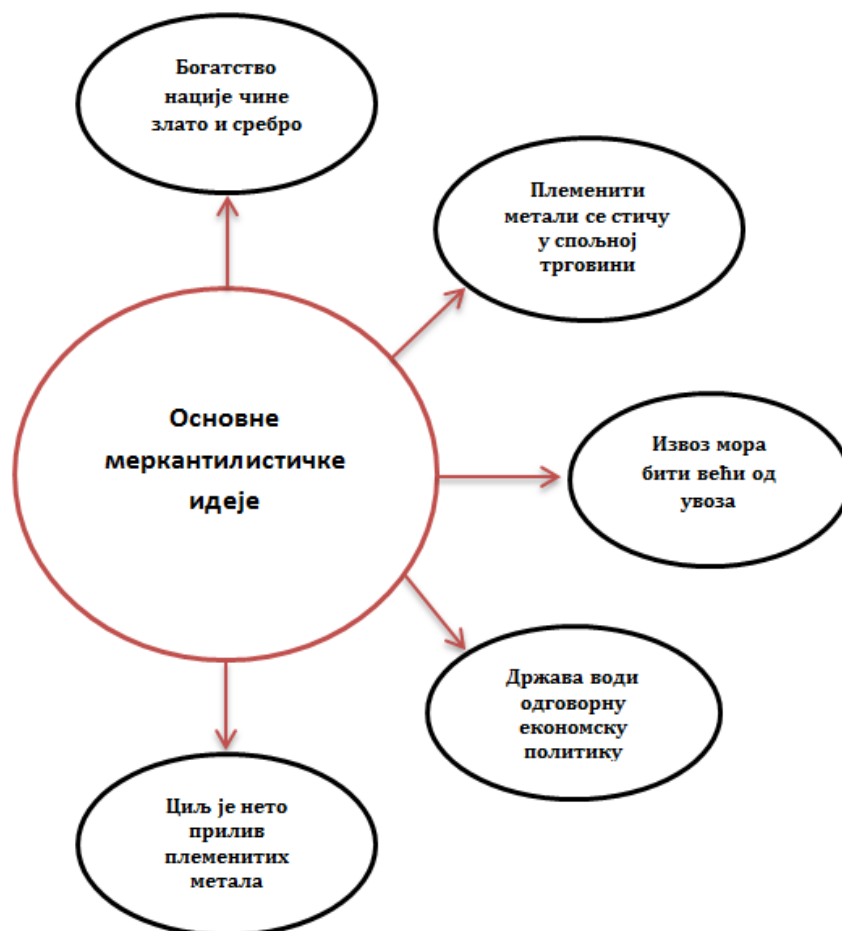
Богатство нације чине злато и сребро

Племенити метали се стичу у спољној трговини

Основне меркантилистичке идеје

Извоз мора бити већи од увоза

Држава води одговорну економску политику

Циљ је нето прилив племенитих метала